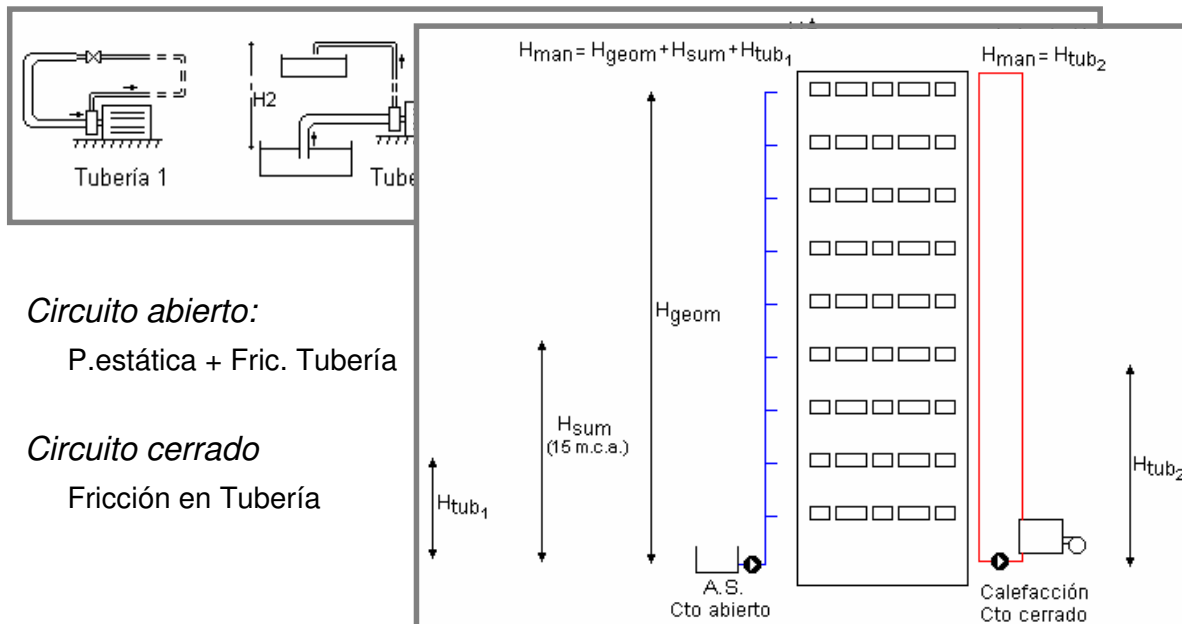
Tubería 1

H2

Tube

$H_{man} = H_{geom} + H_{sum} + H_{tub_1}$

$H_{man} = H_{tub_2}$

*Circuito abierto:*
P.estática + Fric. Tubería

*Circuito cerrado*
Fricción en Tubería

$H_{geom}$

$H_{sum}$
(15 m.c.a.)

$H_{tub_1}$

$H_{tub_2}$

A.S.
Cto abierto

Calefacción
Cto cerrado